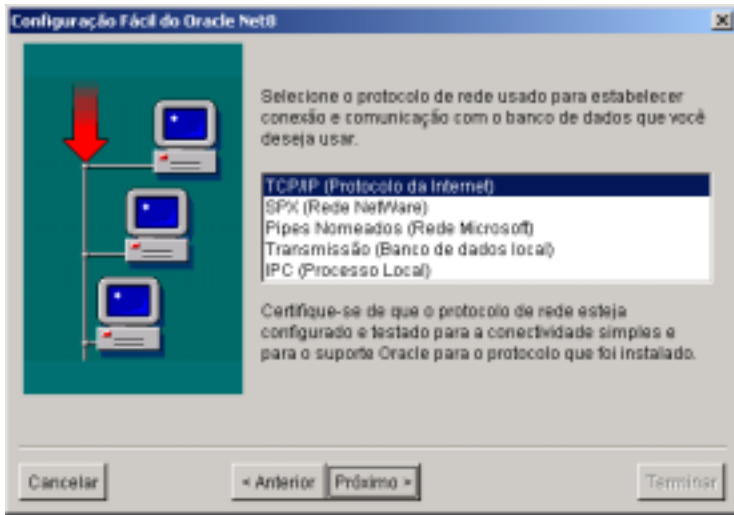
Configuração Fácil do Oracle Net8

Selecione o protocolo de rede usado para estabelecer conexão e comunicação com o banco de dados que você deseja usar.

TCP/IP (Protocolo da Internet)
SPX (Rede NetWare)
Pipes Nomeados (Rede Microsoft)
Transmissão (Banco de dados local)
IPC (Processo Local)

Certifique-se de que o protocolo de rede esteja configurado e testado para a conectividade simples e para o suporte Oracle para o protocolo que foi instalado.

Cancelar
< Anterior
Próximo >
Terminar